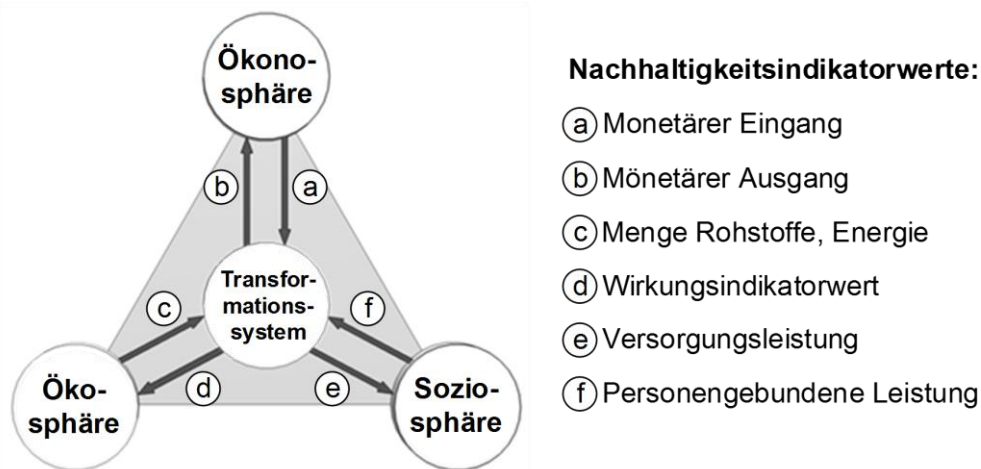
Ökonosphäre

b

a

Transformationssystem

c

f

d

e

Ökosphäre

Soziosphäre

Nachhaltigkeitsindikatorwerte:

a Monetärer Eingang

b Mönetärer Ausgang

c Menge Rohstoffe, Energie

d Wirkungsindikatorwert

e Versorgungsleistung

f Personengebundene Leistung